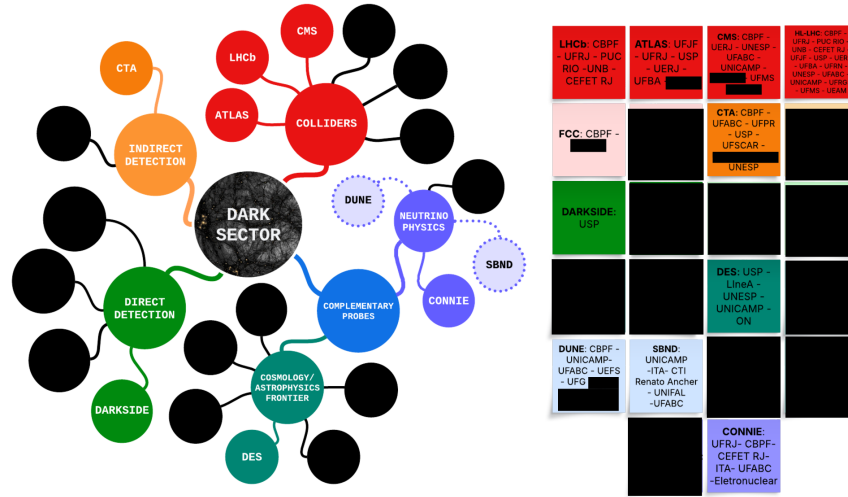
CMS
LHCb
CTA
ATLAS
COLLIDERS
INDIRECT DETECTION
DARK SECTOR
DUNE
NEUTRINO PHYSICS
SBND
DIRECT DETECTION
COMPLEMENTARY PROBES
CONNIE
COSMOLOGY/ ASTROPHYSICS FRONTIER
DARKSIDE
DES

LHCb: CBPF - UFRJ - PUC RIO -UNB - CEFET RJ

ATLAS: UFJF - UFRJ - USP - UERJ - UFBA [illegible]

CMS: CBPF - UERJ - UNESP - UFABC - UNICAMP - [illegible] - UFMS

HL-LHC: CBPF - UFRJ - PUC RIO - UNB - CEFET RJ - UFJF - USP - UERJ - UFBA - UFRN - UNESP - UFABC - UNICAMP - UFRG - UFMS - UEAM

FCC: CBPF - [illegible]

CTA: CBPF - UFABC - UFPR - USP - UFSCAR - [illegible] UNESP

DARKSIDE: USP

DES: USP - LIneA - UNESP - UNICAMP - ON

DUNE: CBPF - UNICAMP- UFABC - UEFS - UFG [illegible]

SBND: UNICAMP -ITA- CTI Renato Ancher - UNIFAL -UFABC

CONNIE: UFRJ- CBPF- CEFET RJ- ITA- UFABC -Eletronuclear